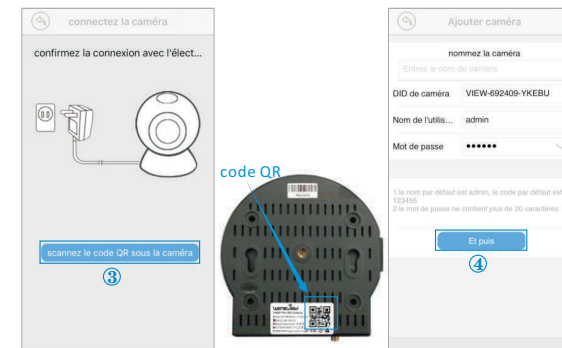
connectez la caméra

confirmez la connexion avec l'élect...

scannez le code QR sous la caméra

③

code QR

Ajouter caméra

nommez la caméra

Entrez le nom de caméra

DID de caméra VIEW-692409-YKEBU

Nom de l'utilis... admin

Mot de passe ••••••

1.le nom par défaut est admin, le code par défaut est 123456
2.le mot de passe ne contient plus de 20 caractères

Et puis

④